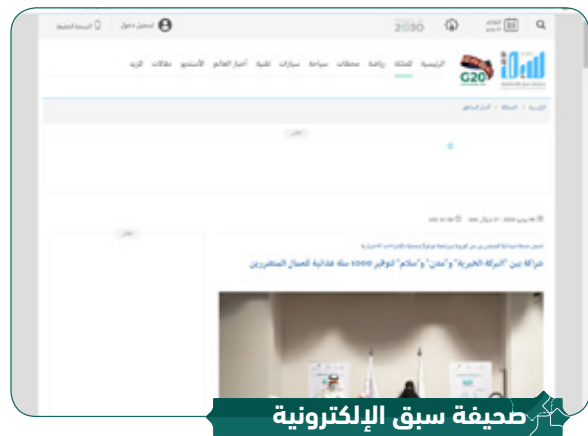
تسجيل دخول
النسخة الورقية
2030
G20
الرئيسية
المملكة
رياضة
محطات
سياحة
سيارات
تقنية
أصداء العالم
الأستديو
مقالات
الرد
الرئيسية
المملكة
أخبار المناطق
إعلان
إعلان
شراكة بين "البركة الخيرية" و"معن" و"سلام" لتوفير 1000 سلة غذائية للعمال المتضررين
صحيفة سبق الإلكترونية